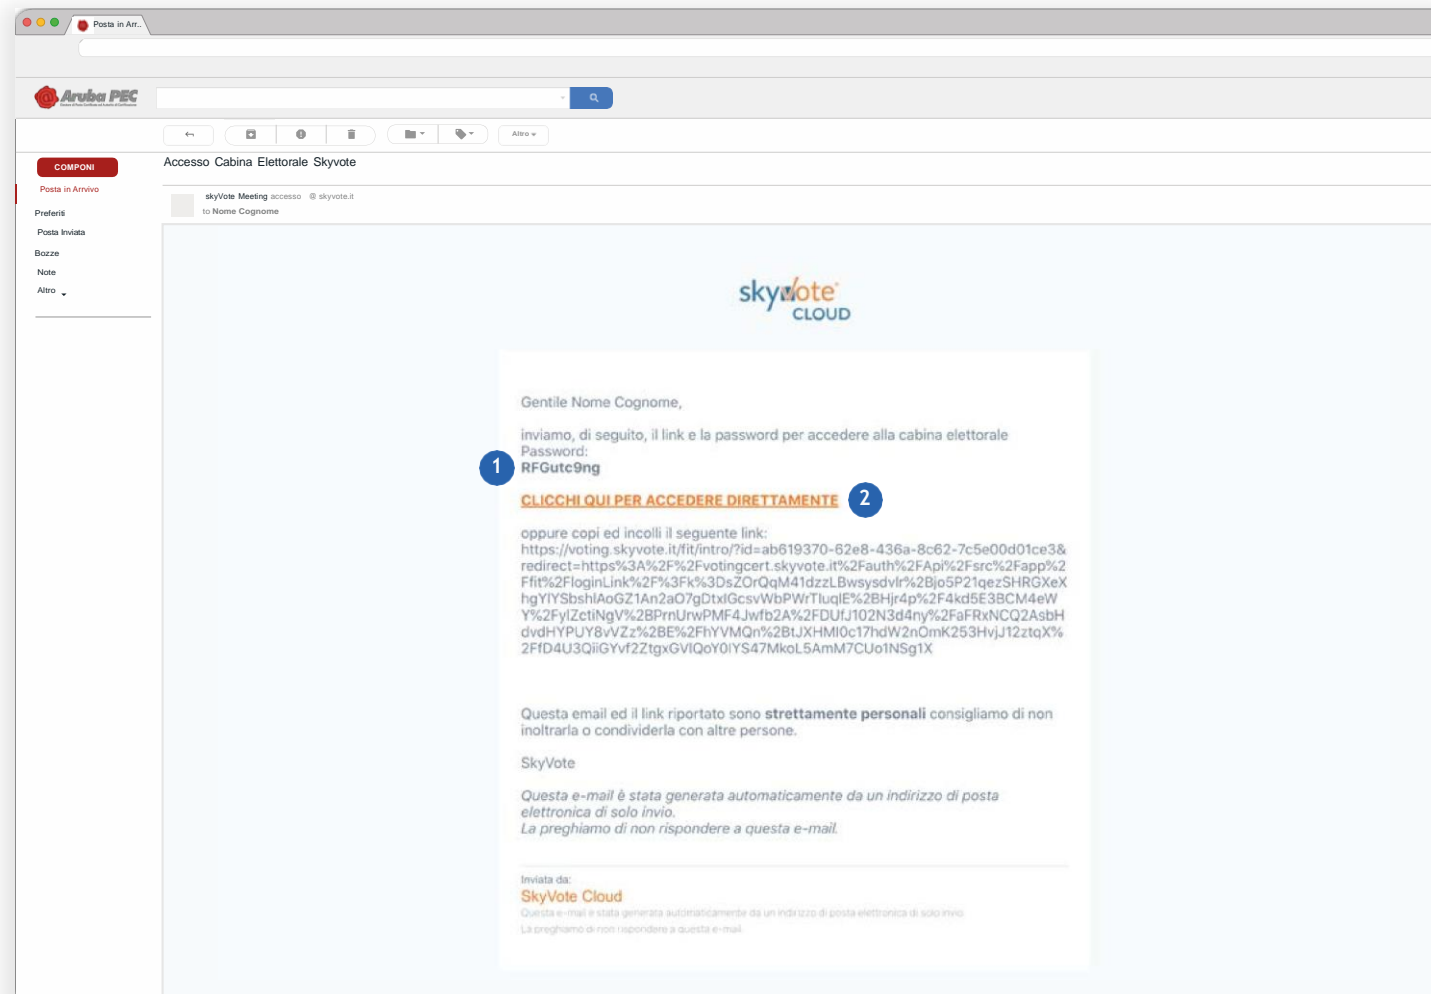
Posta in Arr..

Aruba PEC

Altro

COMPONI

Posta in Arrivo

Preferiti

Posta Inviata

Bozze

Note

Altro

Accesso Cabina Elettorale Skyvote

skyVote Meeting accesso @ skyvote.it
to Nome Cognome

skyvote CLOUD

Gentile Nome Cognome,

inviamo, di seguito, il link e la password per accedere alla cabina elettorale
Password:
1 RFGutc9ng

CLICCHI QUI PER ACCEDERE DIRETTAMENTE 2

oppure copi ed incolli il seguente link:
https://voting.skyvote.it/fit/intro/?id=ab619370-62e8-436a-8c62-7c5e00d01ce3&redirect=https%3A%2F%2Fvotingcert.skyvote.it%2Fauth%2FApi%2Fsrc%2Fapp%2Ffit%2FloginLink%2F%3Fk%3DsZOrQqM41dzzLBwsysdvlr%2Bjo5P21qezSHRGXeXhgYIYSbshlAoGZ1An2aO7gDtxlGcsvWbPWrTluqlE%2BHjr4p%2F4kd5E3BCM4eWY%2FylZctiNgV%2BPrnUrwPMF4Jwfb2A%2FDUfJ102N3d4ny%2FaFRxNCQ2AsbHdvdHYPUY8vVZz%2BE%2FhYVMQn%2BtJXHMl0c17hdW2nOmK253HvjJ12ztqX%2FfD4U3QiiGYvf2ZtgxGVlQoY0IYS47MkoL5AmM7CUo1NSg1X

Questa email ed il link riportato sono strettamente personali consigliamo di non inoltrarla o condividerla con altre persone.

SkyVote

Questa e-mail è stata generata automaticamente da un indirizzo di posta elettronica di solo invio.
La preghiamo di non rispondere a questa e-mail.

Inviata da:
SkyVote Cloud
Questa e-mail è stata generata automaticamente da un indirizzo di posta elettronica di solo invio
La preghiamo di non rispondere a questa e-mail